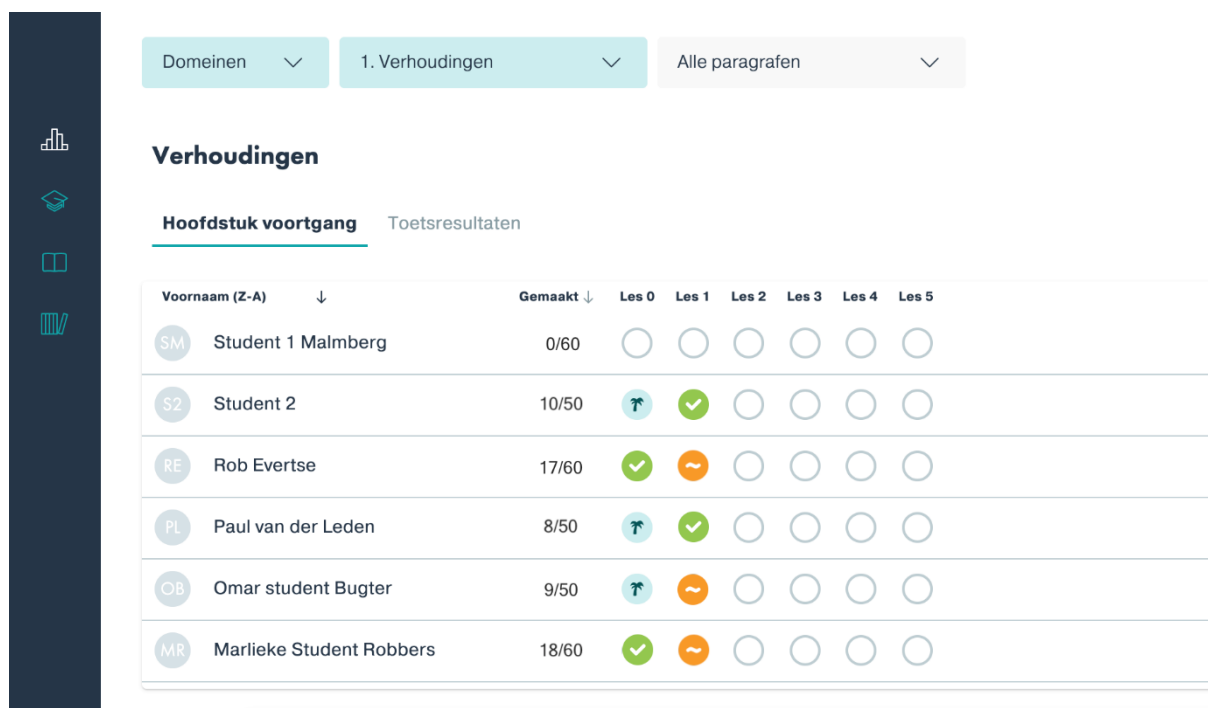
Domeinen 1. Verhoudingen Alle paragrafen

Verhoudingen

Hoofdstuk voortgang Toetsresultaten

| Voornaam (Z-A) ↓ | Gemaakt ↓ | Les 0 | Les 1 | Les 2 | Les 3 | Les 4 | Les 5 |
|---|---|---|---|---|---|---|---|
| SM Student 1 Malmberg | 0/60 | | | | | | |
| S2 Student 2 | 10/50 | | | | | | |
| RE Rob Evertse | 17/60 | | ~ | | | | |
| PL Paul van der Leden | 8/50 | | | | | | |
| OB Omar student Bugter | 9/50 | | ~ | | | | |
| MR Marlieke Student Robbers | 18/60 | | ~ | | | | |